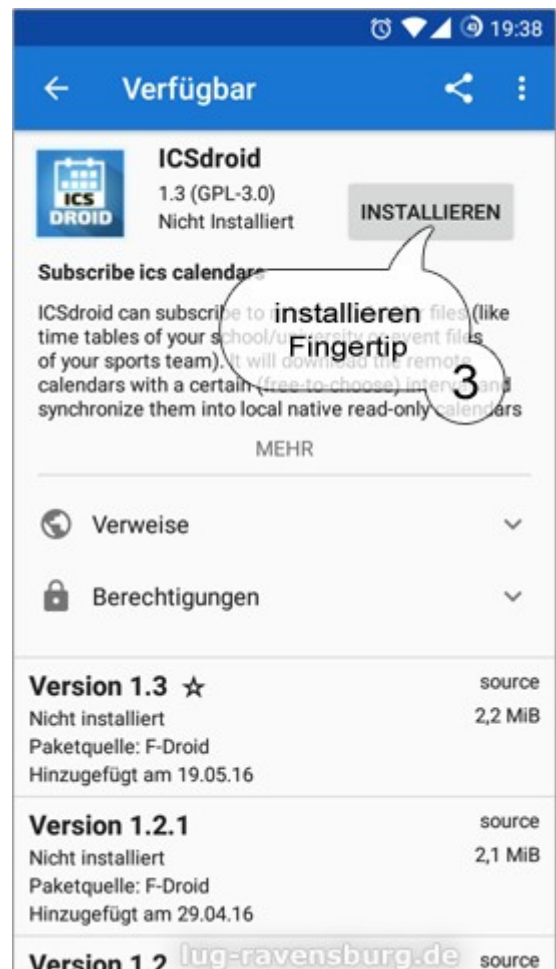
19:38

Verfügbar

ICS DROID

ICSdroid
1.3 (GPL-3.0)
Nicht Installiert

INSTALLIEREN

Subscribe ics calendars

ICSdroid can subscribe to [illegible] files (like time tables of your school/university or event files of your sports team). It will download the remote calendars with a certain (free-to-choose) interval and synchronize them into local native read-only calendars

installieren
Fingertip
3

MEHR

Verweise

Berechtigungen

Version 1.3 ☆
Nicht installiert
Paketquelle: F-Droid
Hinzugefügt am 19.05.16
source
2,2 MiB

Version 1.2.1
Nicht installiert
Paketquelle: F-Droid
Hinzugefügt am 29.04.16
source
2,1 MiB

Version 1.2
lug-ravensburg.de
source